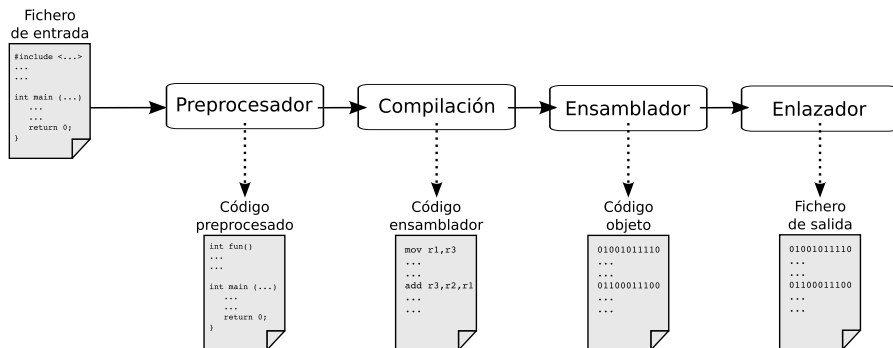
Fichero
de entrada

#include <...>
...
...

int main (...)
...
...
return 0;
}

Preprocesador

Compilación

Ensamblador

Enlazador

Código
preprocesado

int fun()
...
...

int main (...)
...
...
return 0;
}

Código
ensamblador

mov r1,r3
...
...
add r3,r2,r1
...
...

Código
objeto

01001011110
...
...
01100011100
...
...

Fichero
de salida

01001011110
...
...
01100011100
...
...